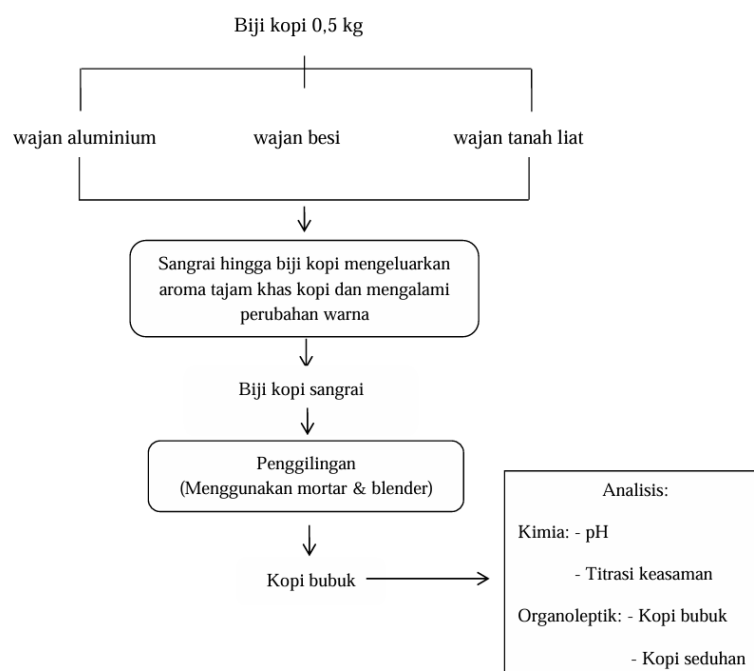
Biji kopi 0,5 kg

wajan aluminium

wajan besi

wajan tanah liat

Sangrai hingga biji kopi mengeluarkan aroma tajam khas kopi dan mengalami perubahan warna

Biji kopi sangrai

Penggilingan
(Menggunakan mortar & blender)

Kopi bubuk

Analisis:
Kimia: - pH
- Titrasi keasaman
Organoleptik: - Kopi bubuk
- Kopi seduhan